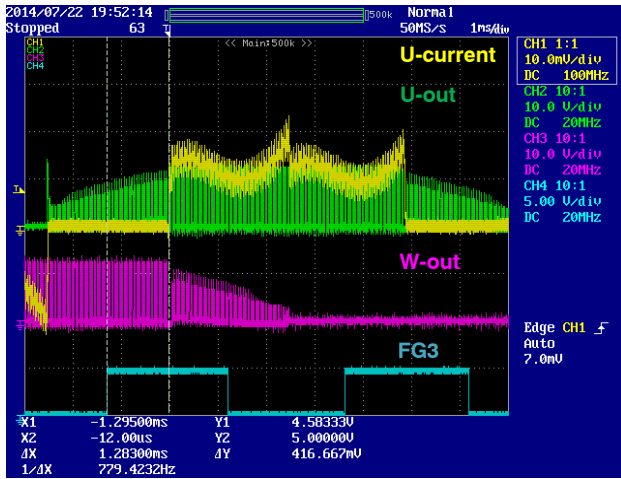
2014/07/22 19:52:14 500k Normal
Stopped 63 50MS/s 1ms/div

CH1
CH2
CH3
CH4

<< Main:500k >>

U-current
U-out
W-out
FG3

CH1 1:1
10.0mV/div
DC 100MHz
CH2 10:1
10.0 V/div
DC 20MHz
CH3 10:1
10.0 V/div
DC 20MHz
CH4 10:1
5.00 V/div
DC 20MHz

Edge CH1
Auto
7.0mV

X1 -1.29500ms Y1 4.58333V
X2 -12.00us Y2 5.00000V
ΔX 1.28300ms ΔY 416.667mV
1/ΔX 779.4232Hz